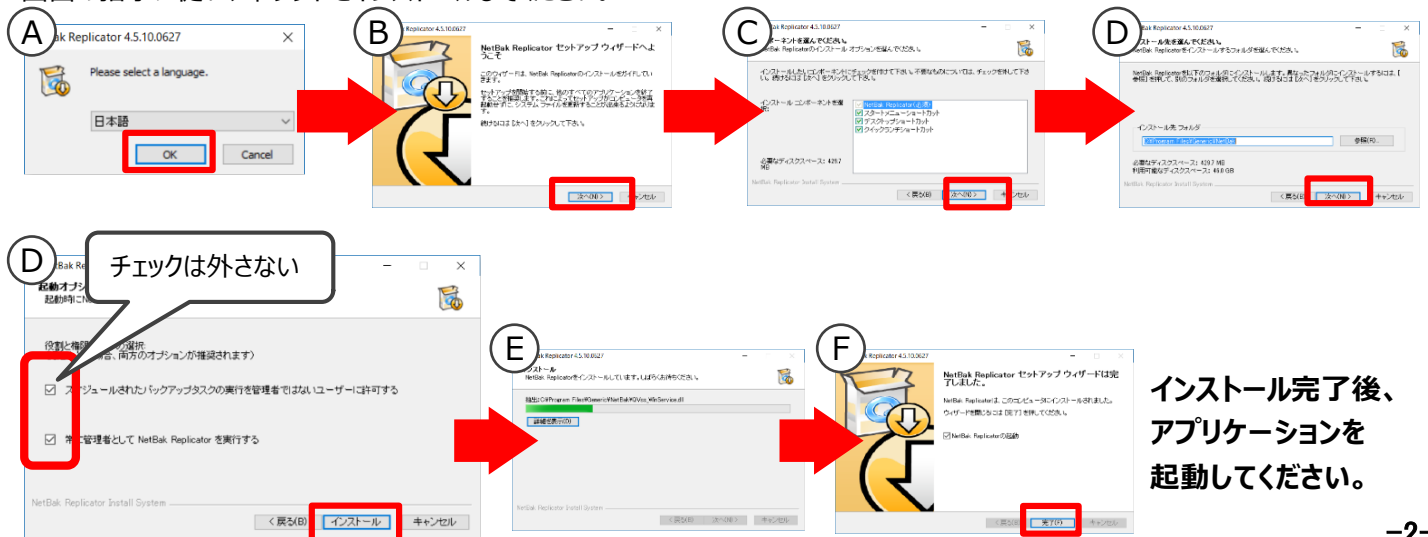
A
Bak Replicator 4.5.10.0627
Please select a language.
日本語
OK
Cancel

B
Replicator 4.5.10.0627
NetBak Replicator セットアップ ウィザードへようこそ
このウィザードは、NetBak Replicatorのインストールをガイドしていきます。
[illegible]
続けるには [次へ] をクリックして下さい。
次へ(N) >
キャンセル

C
Bak Replicator 4.5.10.0627
ポーネントを選んでください。
NetBak Replicatorのインストール オプションを選んでください。
インストールしたいコンポーネントにチェックを付けて下さい。不要なものについては、チェックを外して下さい。続けるには [次へ] をクリックして下さい。
インストール コンポーネントを選択:
NetBak Replicator(必須)
スタートメニューショートカット
デスクトップショートカット
クイックランチショートカット
必要なディスクスペース: 429.7MB
NetBak Replicator Install System
< 戻る(B)
次へ(N) >
キャンセル

D
Bak Replicator 4.5.10.0627
インストール先を選んでください。
NetBak Replicatorをインストールするフォルダを選んでください。
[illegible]
インストール先 フォルダ
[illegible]
参照(R)...
必要なディスクスペース: 429.7 MB
利用可能なディスクスペース: 46.0 GB
NetBak Replicator Install System
< 戻る(B)
次へ(N) >
キャンセル

D
Bak Replicator
チェックは外さない
起動オプシ
起動時に
役割と権限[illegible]の選択
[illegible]合、両方のオプションが推奨されます)
スケジュールされたバックアップタスクの実行を管理者ではないユーザーに許可する
常に管理者として NetBak Replicator を実行する
NetBak Replicator Install System
< 戻る(B)
インストール
キャンセル

E
Bak Replicator 4.5.10.0627
ンストール
NetBak Replicatorをインストールしています。しばらくお待ちください。
抽出: C:¥Program Files¥Generic¥NetBak¥QVss_WinService.dll
詳細を表示(D)
NetBak Replicator Install System
< 戻る(B)
次へ(N) >
キャンセル

F
Bak Replicator 4.5.10.0627
NetBak Replicator セットアップ ウィザードは完了しました。
NetBak Replicatorは、このコンピュータにインストールされました。
ウィザードを閉じるには [完了] を押してください。
NetBak Replicatorの起動
< 戻る(B)
完了(F)
キャンセル

インストール完了後、アプリケーションを起動してください。

-2-